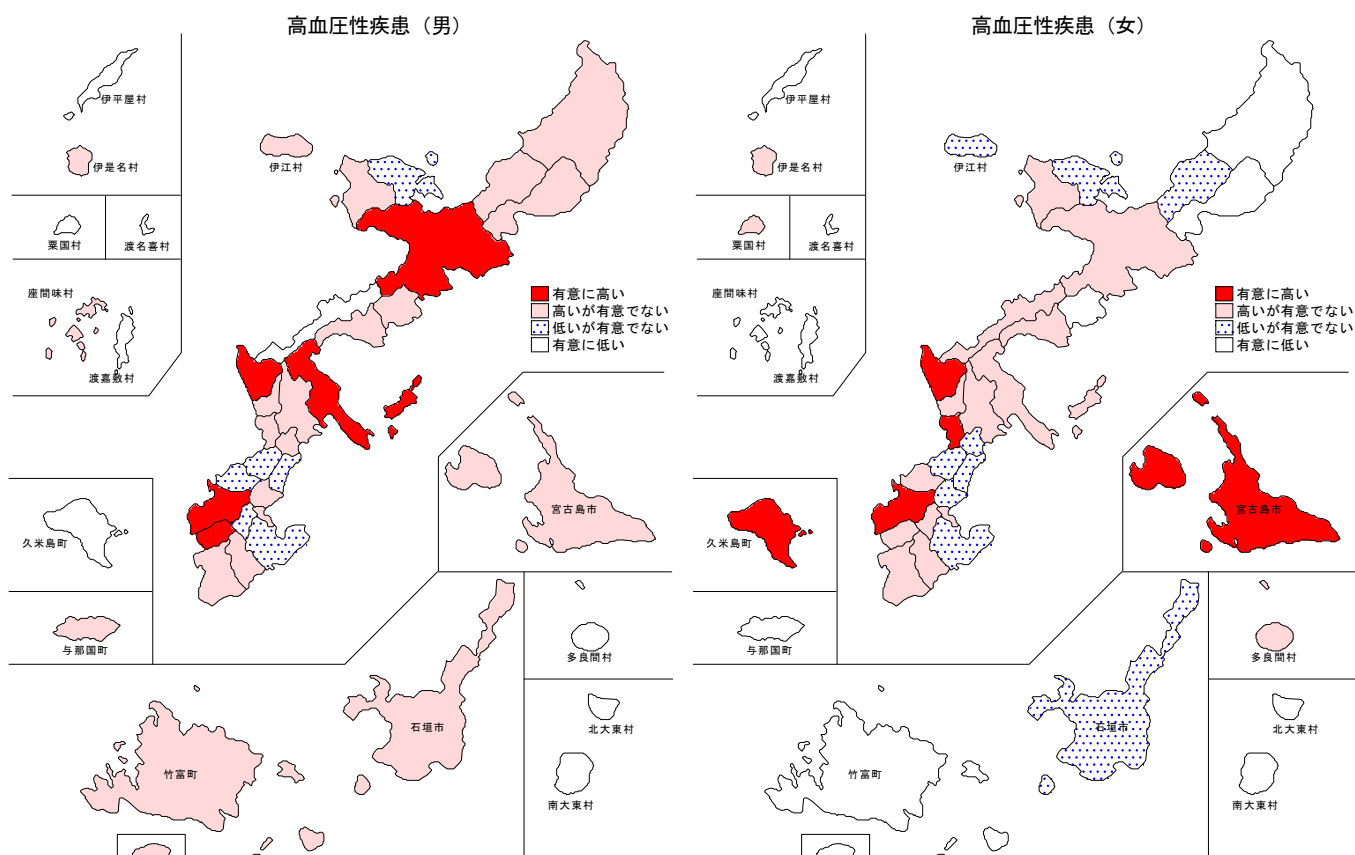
高血圧性疾患（男）

伊平屋村
伊是名村
伊江村
粟国村
渡名喜村
座間味村
渡嘉敷村
有意に高い
高いが有意でない
低いが有意でない
有意に低い
宮古島市
久米島町
与那国町
多良間村
北大東村
南大東村
石垣市
竹富町

高血圧性疾患（女）

伊平屋村
伊是名村
伊江村
粟国村
渡名喜村
座間味村
渡嘉敷村
有意に高い
高いが有意でない
低いが有意でない
有意に低い
宮古島市
久米島町
与那国町
多良間村
北大東村
南大東村
石垣市
竹富町